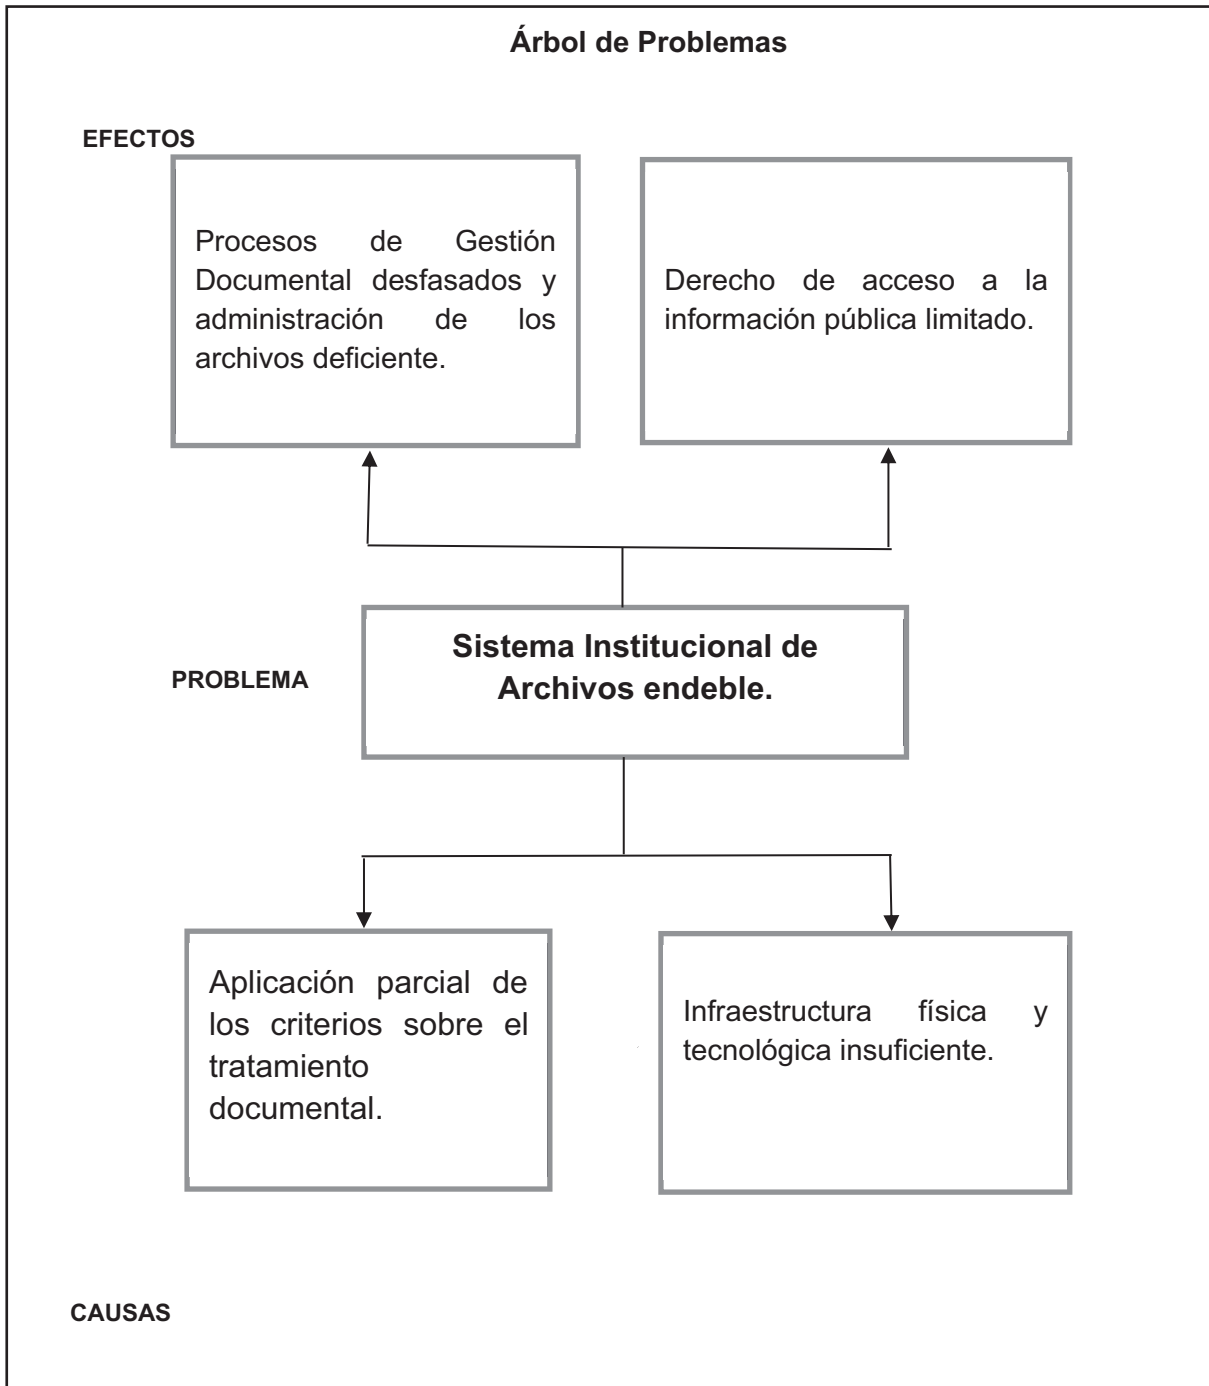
Árbol de Problemas

EFECTOS

Procesos de Gestión Documental desfasados y administración de los archivos deficiente.

Derecho de acceso a la información pública limitado.

PROBLEMA

Sistema Institucional de Archivos endeble.

Aplicación parcial de los criterios sobre el tratamiento documental.

Infraestructura física y tecnológica insuficiente.

CAUSAS